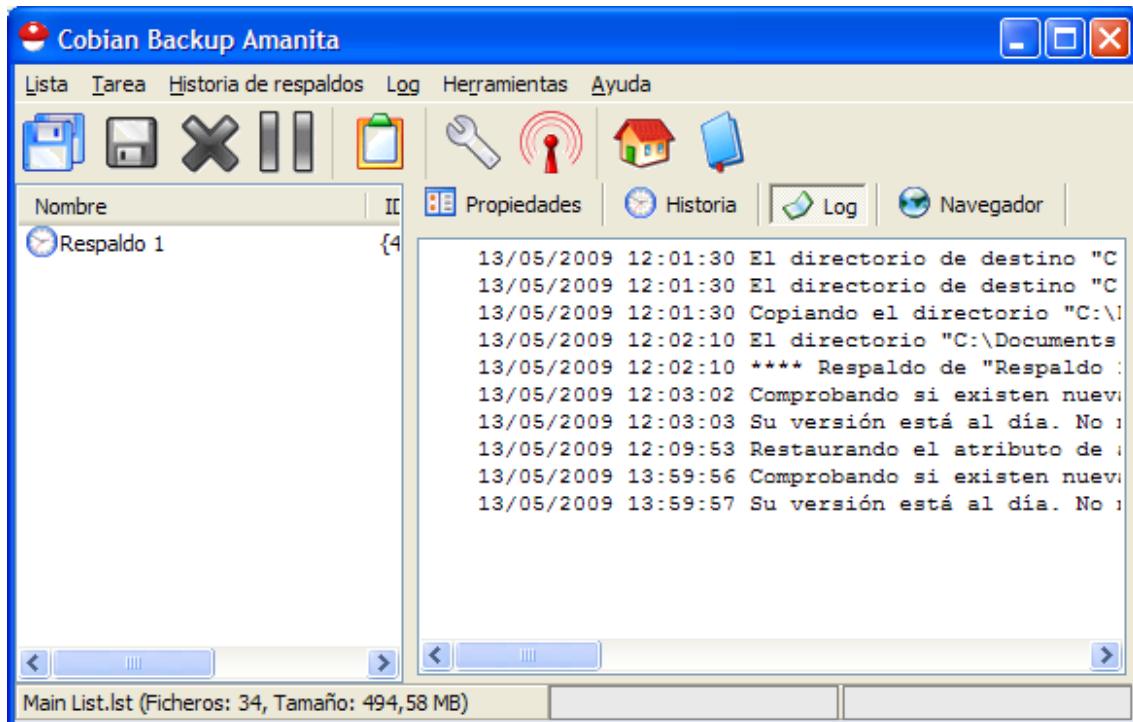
Cobian Backup Amanita

Lista Tarea Historia de respaldos Log Herramientas Ayuda

Nombre ID

Respaldo 1 {4

Propiedades Historia Log Navegador

13/05/2009 12:01:30 El directorio de destino "C
13/05/2009 12:01:30 El directorio de destino "C
13/05/2009 12:01:30 Copiando el directorio "C:\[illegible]
13/05/2009 12:02:10 El directorio "C:\Documents
13/05/2009 12:02:10 **** Respaldo de "Respaldo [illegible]
13/05/2009 12:03:02 Comprobando si existen nuev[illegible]
13/05/2009 12:03:03 Su versión está al día. No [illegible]
13/05/2009 12:09:53 Restaurando el atributo de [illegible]
13/05/2009 13:59:56 Comprobando si existen nuev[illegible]
13/05/2009 13:59:57 Su versión está al día. No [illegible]

Main List.lst (Ficheros: 34, Tamaño: 494,58 MB)